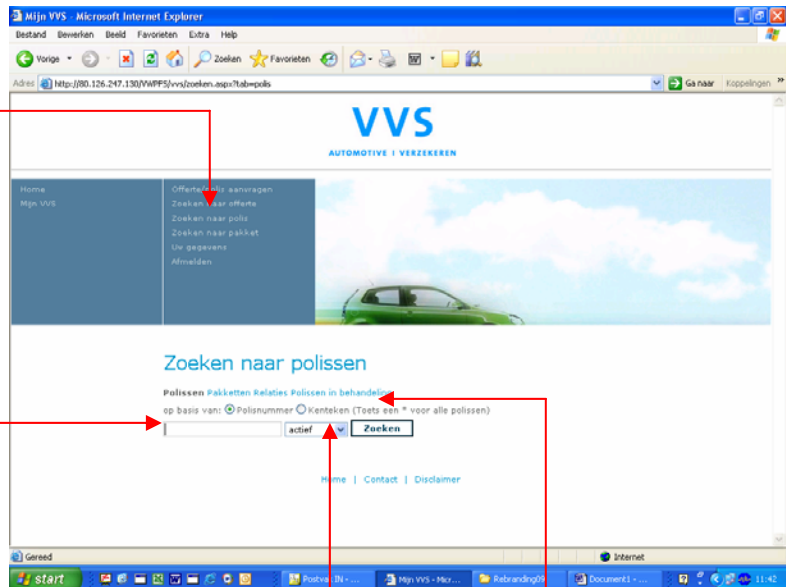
Mijn VVS - Microsoft Internet Explorer

Bestand Bewerken Beeld Favorieten Extra Help

Vorige Zoeken Favorieten

Adres http://80.126.247.130/VWPPS/vvs/zoeken.aspx?tab=polis

Ga naar Koppelingen

VVS

AUTOMOTIVE | VERZEKEREN

Home
Mijn VVS

Offerte/polis aanvragen
Zoeken naar offerte
Zoeken naar polis
Zoeken naar pakket
Uw gegevens
Afmelden

Zoeken naar polissen

Polissen Pakketten Relaties Polissen in behandeling

op basis van: Polisnummer Kenteken (Toets een * voor alle polissen)

actief Zoeken

Home | Contact | Disclaimer

Gereed

Internet

start

Postvak IN - ...

Mijn VVS - Micr...

Rebranding09

Document1 - ...

11:42